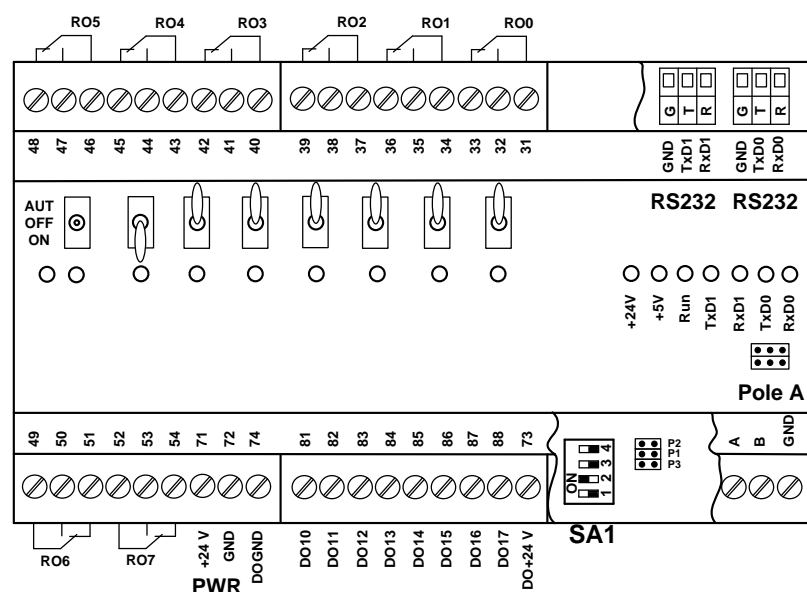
RO5 RO4 RO3 RO2 RO1 RO0

G T R G T R

48 47 46 45 44 43 42 41 40 39 38 37 36 35 34 33 32 31

GND TxD1 RxD1 GND TxD0 RxD0

AUT OFF ON

RS232 RS232

+24V +5V Run TxD1 RxD1 TxD0 RxD0

Pole A

49 50 51 52 53 54 71 72 74 81 82 83 84 85 86 87 88 73

ON 1 2 3 4

P2 P1 P3

A B GND

SA1

RO6 RO7 +24 V GND DOGND DO10 DO11 DO12 DO13 DO14 DO15 DO16 DO17 DO+24 V

PWR